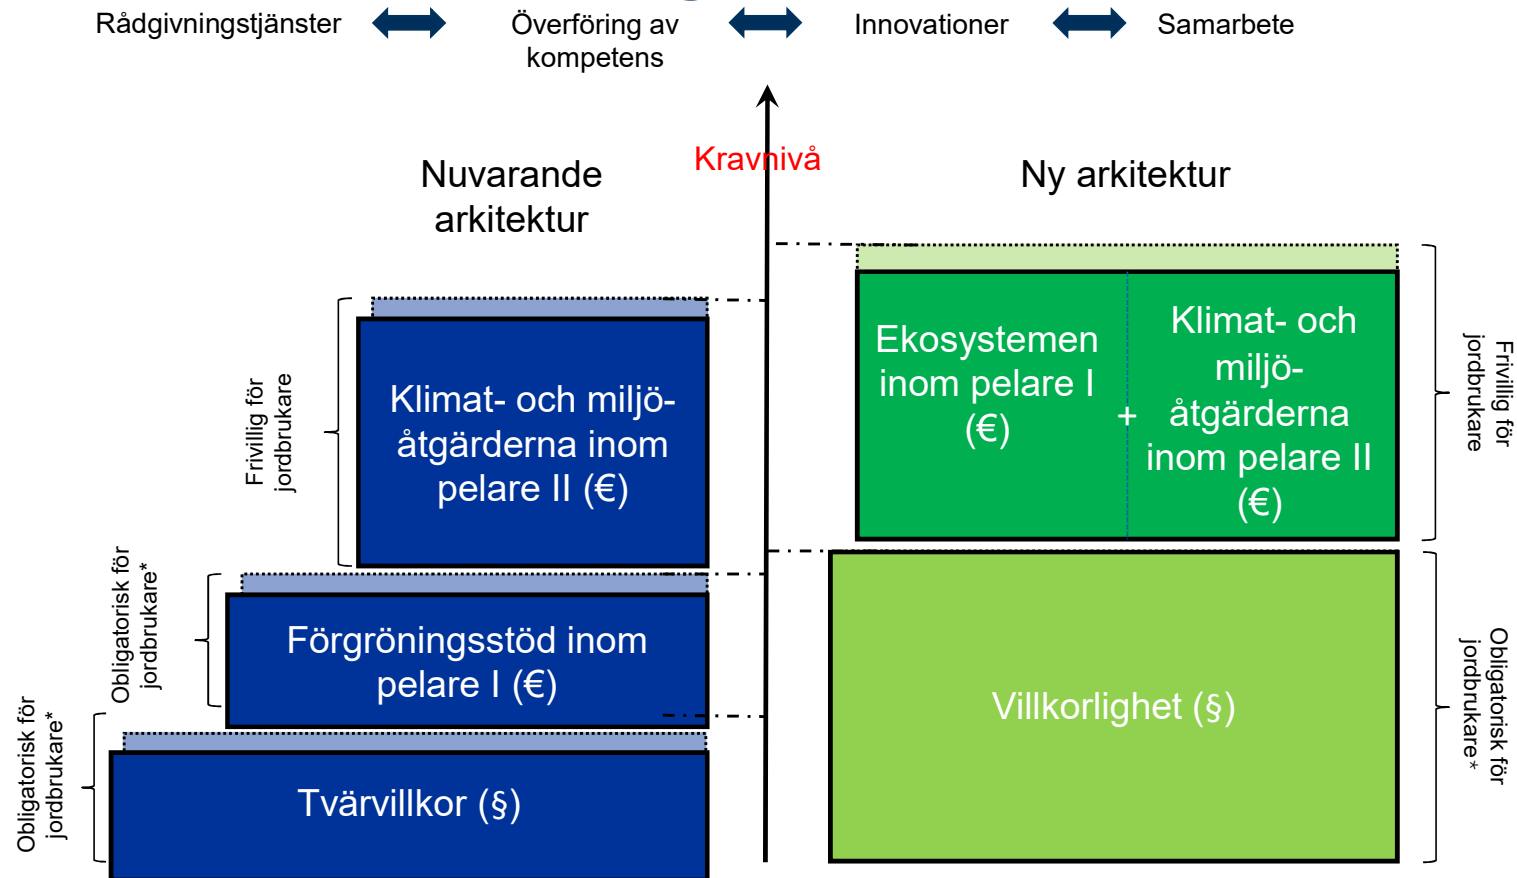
Rådgivningstjänster

Överföring av kompetens

Innovationer

Samarbete

Kravnivå

Nuvarande arkitektur

Ny arkitektur

Frivillig för jordbrukare

Klimat- och miljöåtgärderna inom pelare II (€)

Obligatorisk för jordbrukare*

Förgröningsstöd inom pelare I (€)

Obligatorisk för jordbrukare*

Tvärvillkor (§)

Ekosystemen inom pelare I (€)

+

Klimat- och miljöåtgärderna inom pelare II (€)

Frivillig för jordbrukare

Villkorlighet (§)

Obligatorisk för jordbrukare*